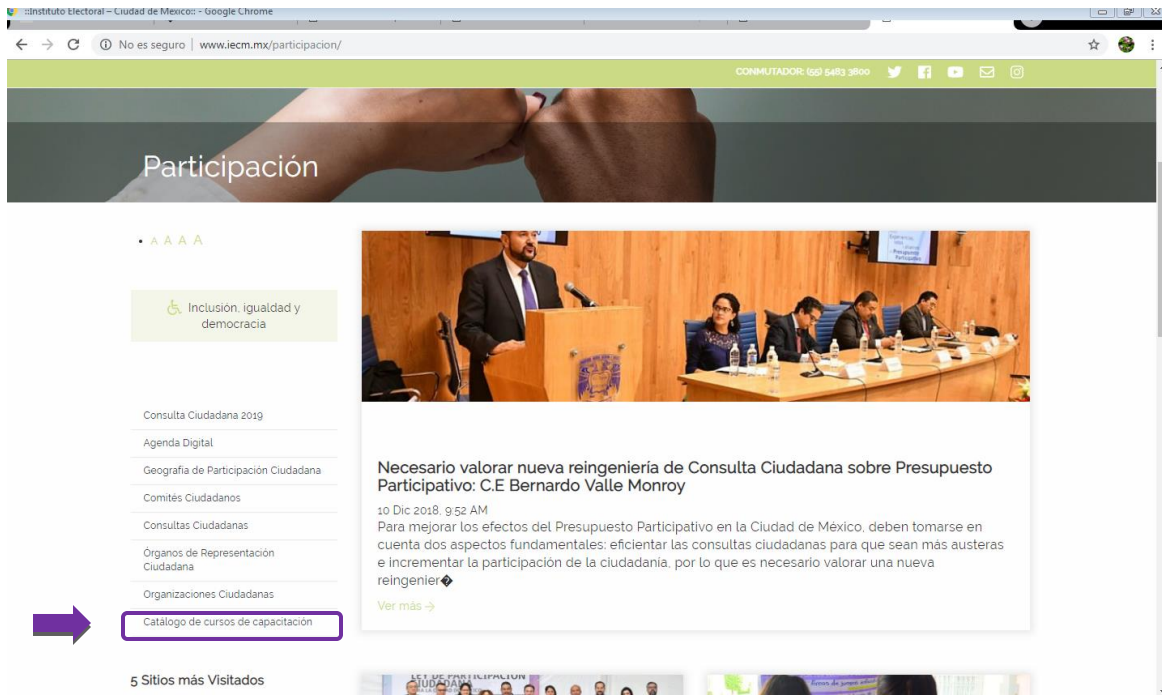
::Instituto Electoral – Ciudad de México:: - Google Chrome

No es seguro | www.iecm.mx/participacion/

CONMUTADOR: (55) 5483 3800

Participación

A A A A

Inclusión, igualdad y democracia

Consulta Ciudadana 2019
Agenda Digital
Geografía de Participación Ciudadana
Comités Ciudadanos
Consultas Ciudadanas
Órganos de Representación Ciudadana
Organizaciones Ciudadanas
Catálogo de cursos de capacitación

5 Sitios más Visitados

Necesario valorar nueva reingeniería de Consulta Ciudadana sobre Presupuesto Participativo: C.E Bernardo Valle Monroy

10 Dic 2018, 9:52 AM
Para mejorar los efectos del Presupuesto Participativo en la Ciudad de México, deben tomarse en cuenta dos aspectos fundamentales: eficientar las consultas ciudadanas para que sean más austeras e incrementar la participación de la ciudadanía, por lo que es necesario valorar una nueva reingenier�

Ver más →